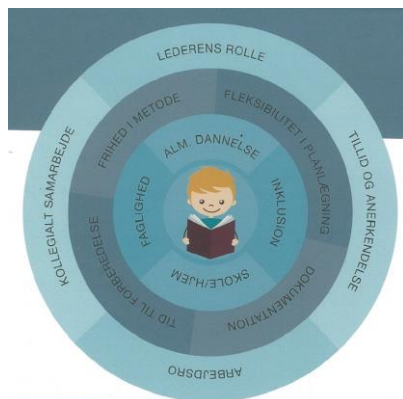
LEDERENS ROLLE

TILLID OG ANERKENDELSE

ARBEJDSRO

KOLLEGIALT SAMARBEJDE

FRIHED I METODE

FLEKSIBILITET I PLANLÆGNING

DOKUMENTATION

TID TIL FORBEREDELSE

ALM. DANNELSE

INKLUSION

SKOLE/HJEM

FAGLIGHED